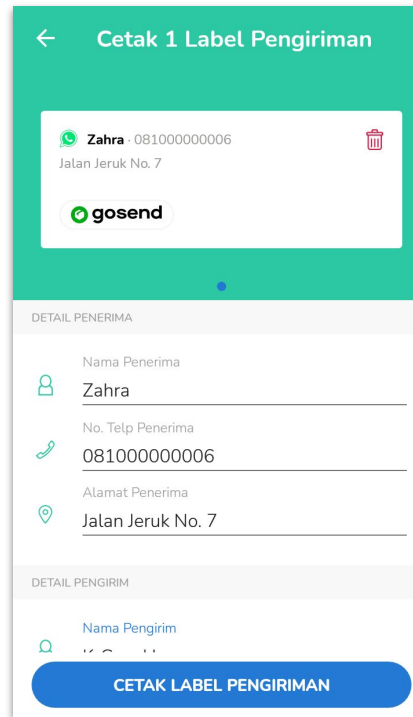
Cetak 1 Label Pengiriman

Zahra · 081000000006
Jalan Jeruk No. 7

gosend

DETAIL PENERIMA

Nama Penerima
Zahra

No. Telp Penerima
081000000006

Alamat Penerima
Jalan Jeruk No. 7

DETAIL PENGIRIM

Nama Pengirim
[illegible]

CETAK LABEL PENGIRIMAN